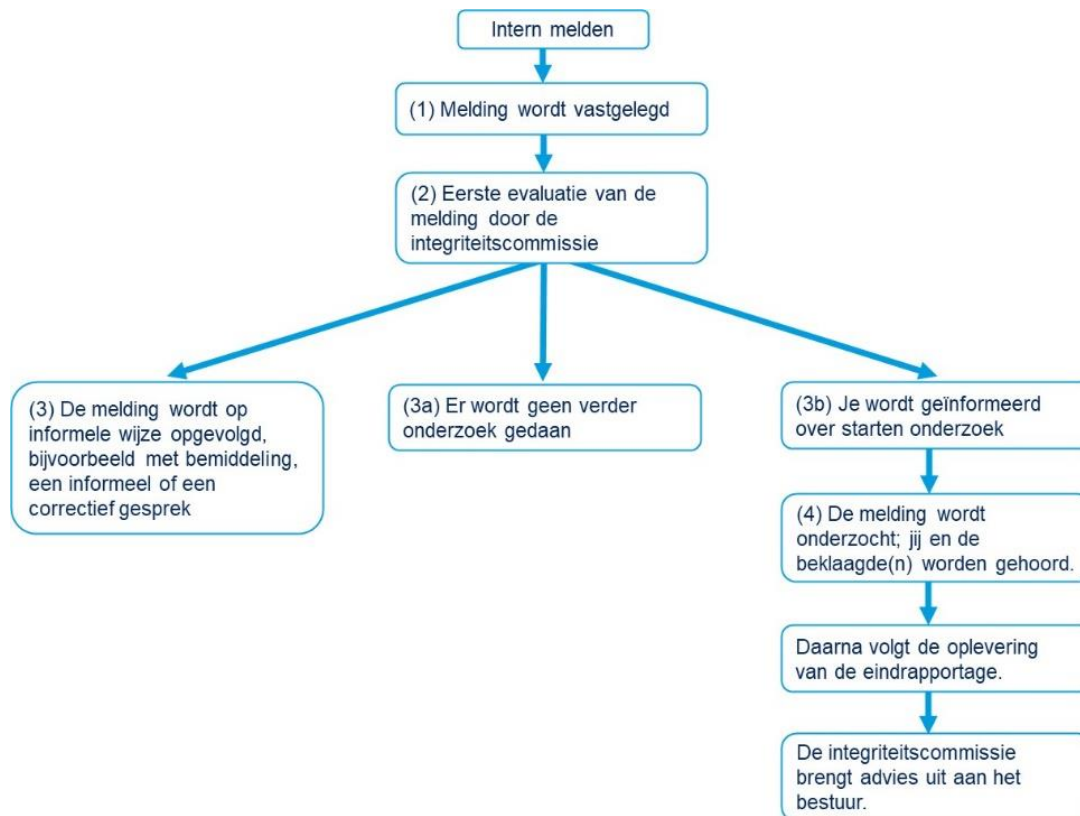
Intern melden

(1) Melding wordt vastgelegd

(2) Eerste evaluatie van de melding door de integriteitscommissie

(3) De melding wordt op informele wijze opgevolgd, bijvoorbeeld met bemiddeling, een informeel of een correctief gesprek

(3a) Er wordt geen verder onderzoek gedaan

(3b) Je wordt geïnformeerd over starten onderzoek

(4) De melding wordt onderzocht; jij en de beklaagde(n) worden gehoord.

Daarna volgt de oplevering van de eindrapportage.

De integriteitscommissie brengt advies uit aan het bestuur.